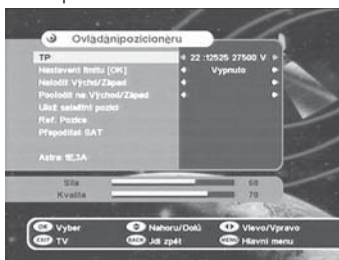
Ovládánípozicionéru

| | |
|---|---|
| TP | 22 :12525 27500 V |
| Nastavení limitu [OK] | Vypnuto |
| Nalodit Východ/Západ | |
| Poolodit na Východ/Západ | |
| Ulož satelitní pozici | |
| Ref. Pozice | |
| Přepočítat SAT | |

Astra 1E,3A

Síla 68
Kvalita 70

OK Výběr
Nahoru/Dolů
Vlevo/Vpravo
EXIT TV
BACK Jdi zpět
MENU Hlavní menu